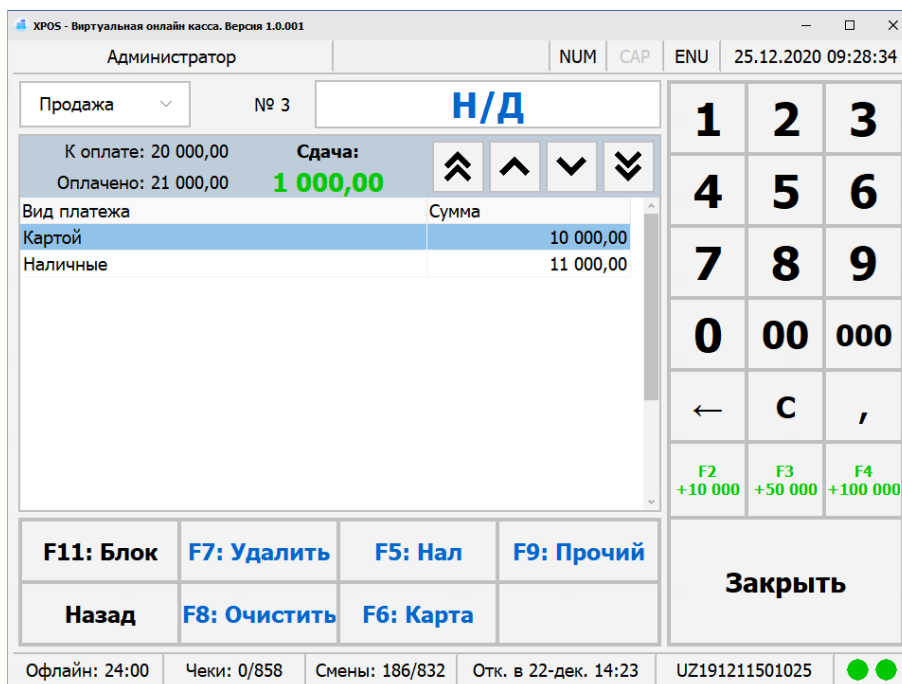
XPOS - Виртуальная онлайн касса. Версия 1.0.001

Администратор | NUM | CAP | ENU | 25.12.2020 09:28:34

Продажа

№ 3

Н/Д

К оплате: 20 000,00
Оплачено: 21 000,00

Сдача:
1 000,00

| Вид платежа | Сумма |
|---|---|
| Картой | 10 000,00 |
| Наличные | 11 000,00 |

1 2 3
4 5 6
7 8 9
0 00 000
← C ,
F2 +10 000
F3 +50 000
F4 +100 000

F11: Блок
F7: Удалить
F5: Нал
F9: Прочий
Назад
F8: Очистить
F6: Карта

Закрыть

Офлайн: 24:00 | Чеки: 0/858 | Смены: 186/832 | Отк. в 22-дек. 14:23 | UZ191211501025